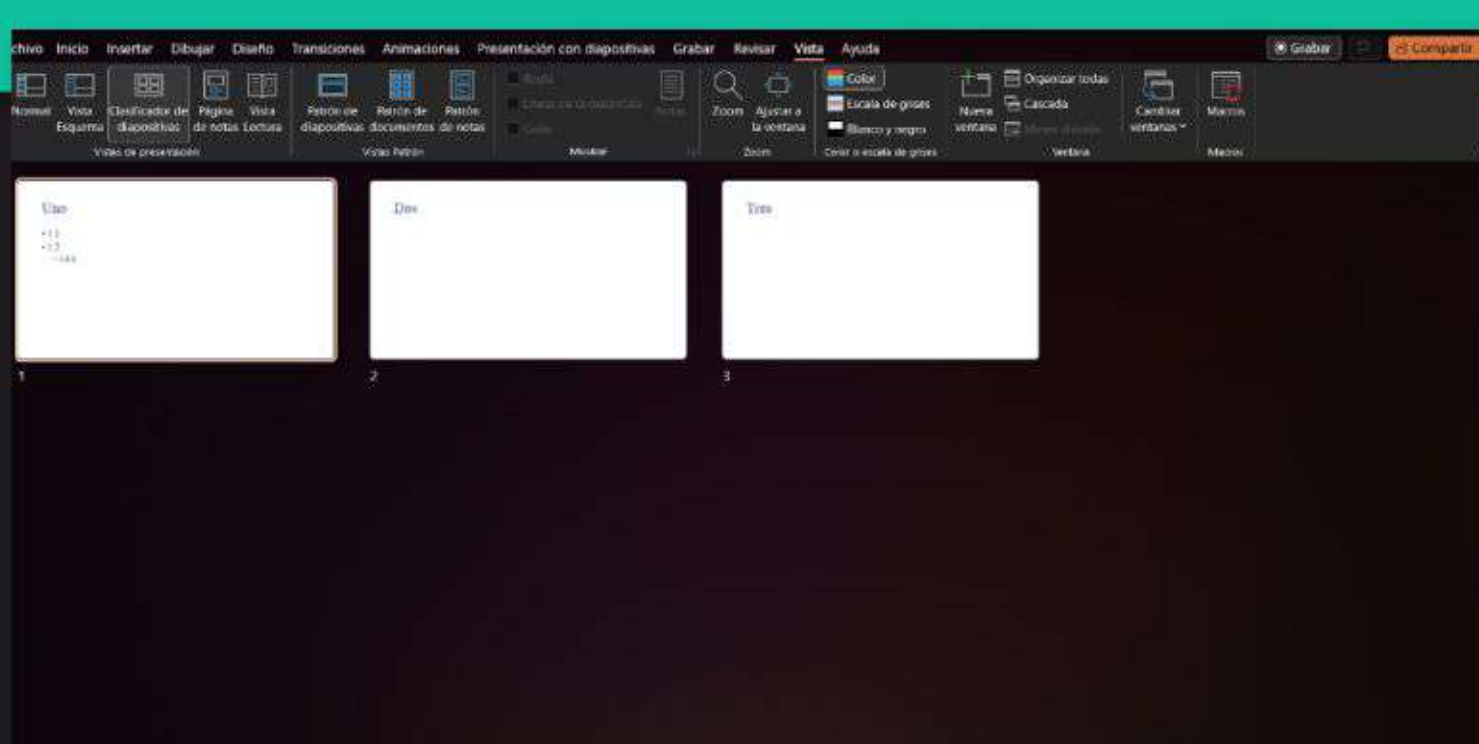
chivo Inicio Insertar Dibujar Diseño Transiciones Animaciones Presentación con diapositivas Grabar Revisar Vista Ayuda

Grabar

Compartir

Normal Vista Esquema Clasificador de diapositivas Página de notas Vista Lectura
Vistas de presentación

Patrón de diapositivas Patrón de documentos Patrón de notas
Vistas Patrón

Regla
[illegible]
Guías
Notas
Mostrar

Zoom Ajustar a la ventana
Zoom

Color
Escala de grises
Blanco y negro
Color o escala de grises

Nueva ventana
Organizar todas
Cascada
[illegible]
Cambiar ventanas
Ventana

Macros
Macros

Uno
• 1 1
• 1 2
• 1 1 1

1

Dos

2

Tres

3